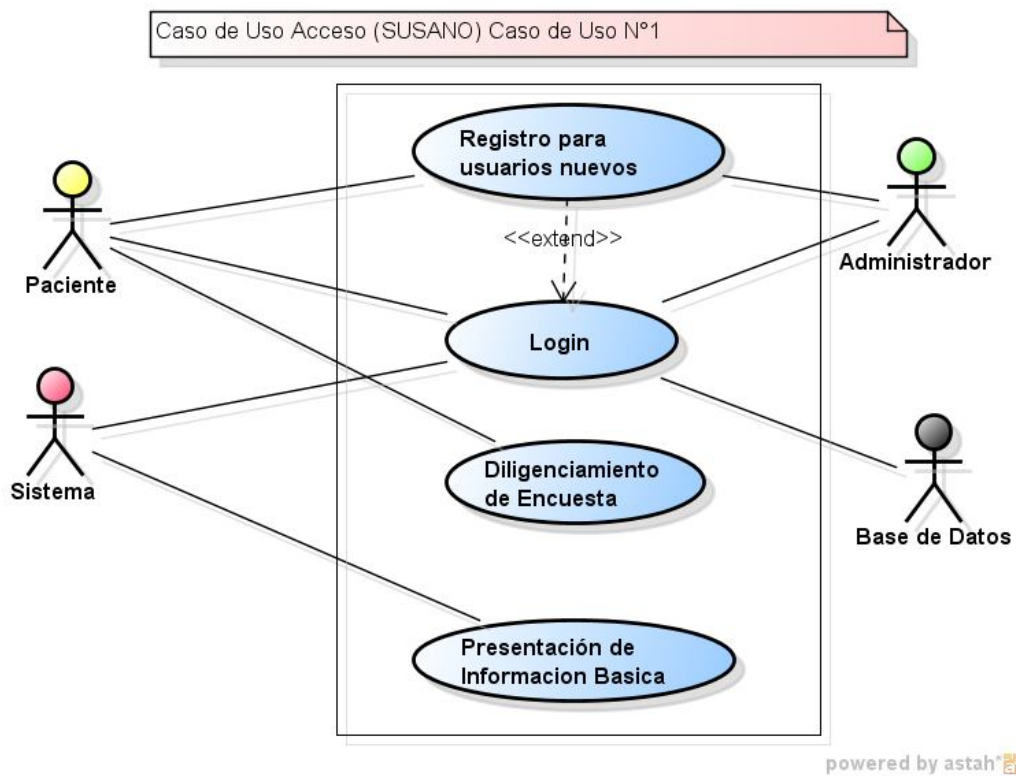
Caso de Uso Acceso (SUSANO) Caso de Uso N°1

Registro para usuarios nuevos

<<extend>>

Login

Diligenciamiento de Encuesta

Presentación de Informacion Basica

Paciente

Sistema

Administrador

Base de Datos

powered by astah*